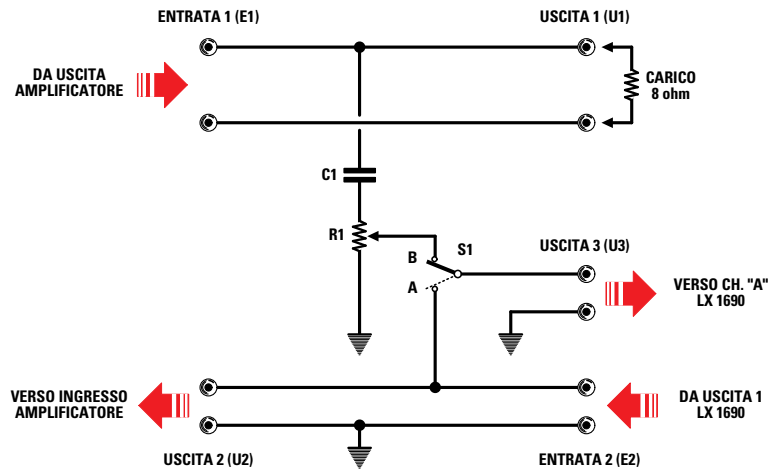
ENTRATA 1 (E1)

USCITA 1 (U1)

DA USCITA AMPLIFICATORE

CARICO 8 ohm

C1

R1

B

S1

A

USCITA 3 (U3)

VERSO CH. "A" LX 1690

VERSO INGRESSO AMPLIFICATORE

DA USCITA 1 LX 1690

USCITA 2 (U2)

ENTRATA 2 (E2)